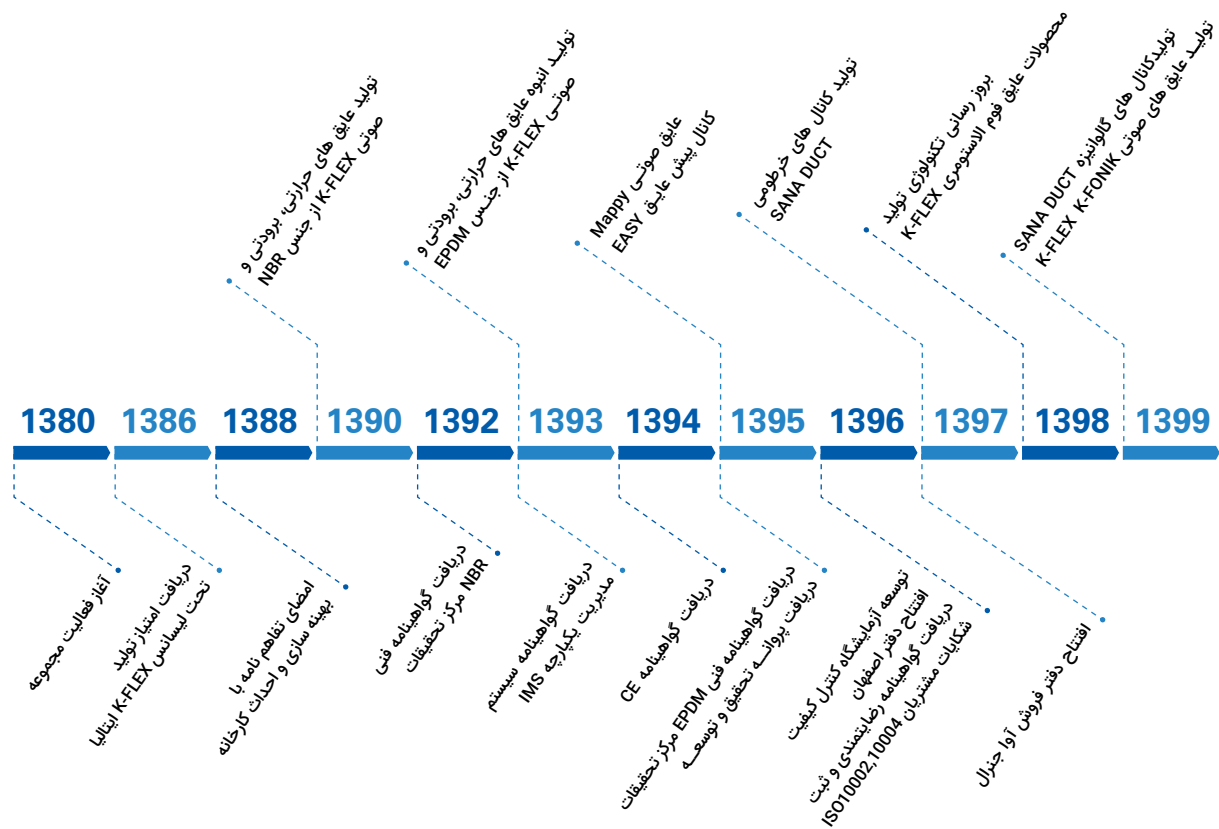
تولید عایق های حرارتی، برودتی و صوتی K-FLEX از جنس NBR

تولید انبوه عایق های حرارتی، برودتی و صوتی K-FLEX از جنس EPDM

عایق صوتی Mappy
کانال پیش عایق EASY

تولید کانال های خرطومی SANA DUCT

بروز رسانی تکنولوژی تولید محصولات عایق فوم الاستومری K-FLEX

تولیدکانال های گالوانیزه SANA DUCT
تولید عایق های صوتی K-FLEX K-FONIK

1380 1386 1388 1390 1392 1393 1394 1395 1396 1397 1398 1399

آغاز فعالیت مجموعه

دریافت امتیاز تولید تحت لیسانس K-FLEX ایتالیا

امضای تفاهم نامه با بهینه سازی و احداث کارخانه

دریافت گواهینامه فنی NBR مرکز تحقیقات

دریافت گواهینامه سیستم مدیریت یکپارچه IMS

دریافت گواهینامه CE

دریافت گواهینامه فنی EPDM مرکز تحقیقات
دریافت پروانه تحقیق و توسعه

توسعه آزمایشگاه کنترل کیفیت
افتتاح دفتر اصفهان
دریافت گواهینامه رضایتمندی و ثبت شکایات مشتریان ISO10002,10004

افتتاح دفتر فروش آوا جنرال